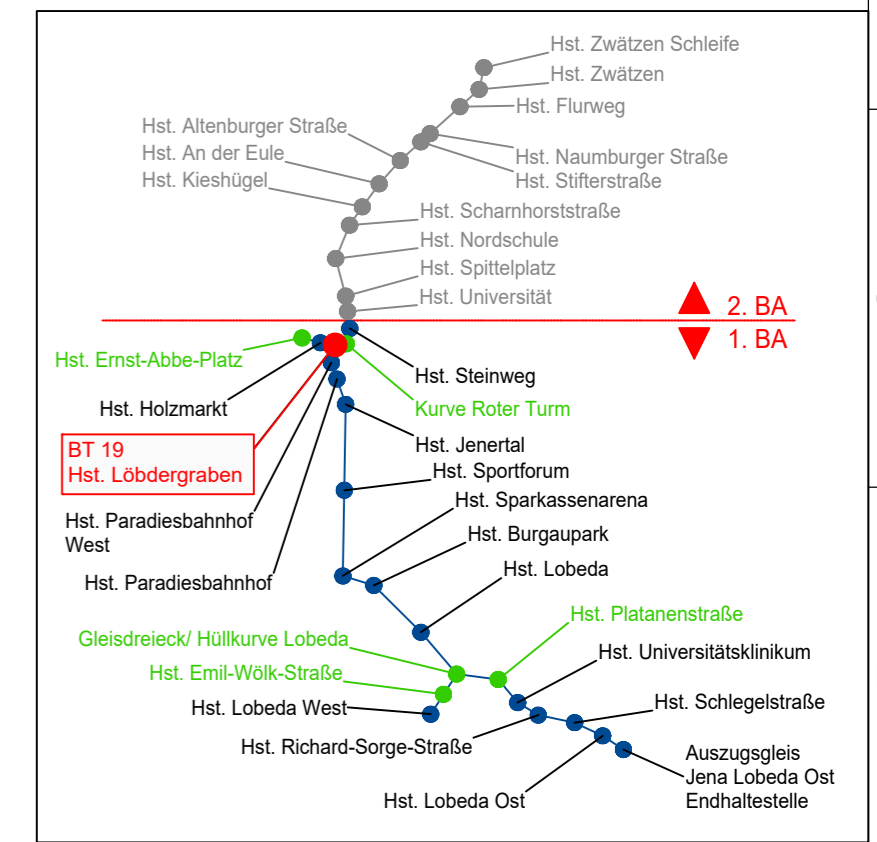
Hst. Zwätzen Schleife
Hst. Zwätzen
Hst. Flurweg
Hst. Altenburger Straße
Hst. An der Eule
Hst. Kieshügel
Hst. Naumburger Straße
Hst. Stifterstraße
Hst. Scharnhorststraße
Hst. Nordschule
Hst. Spittelplatz
Hst. Universität
2. BA
1. BA
Hst. Ernst-Abbe-Platz
Hst. Steinweg
Hst. Holzmarkt
Kurve Roter Turm
BT 19
Hst. Löbdergraben
Hst. Jenertal
Hst. Sportforum
Hst. Sparkassenarena
Hst. Paradiesbahnhof West
Hst. Burgaupark
Hst. Paradiesbahnhof
Hst. Lobeda
Hst. Platanenstraße
Gleisdreieck/ Hüllkurve Lobeda
Hst. Universitätsklinikum
Hst. Emil-Wölk-Straße
Hst. Lobeda West
Hst. Schlegelstraße
Hst. Richard-Sorge-Straße
Auszugsgleis
Jena Lobeda Ost
Endhaltestelle
Hst. Lobeda Ost